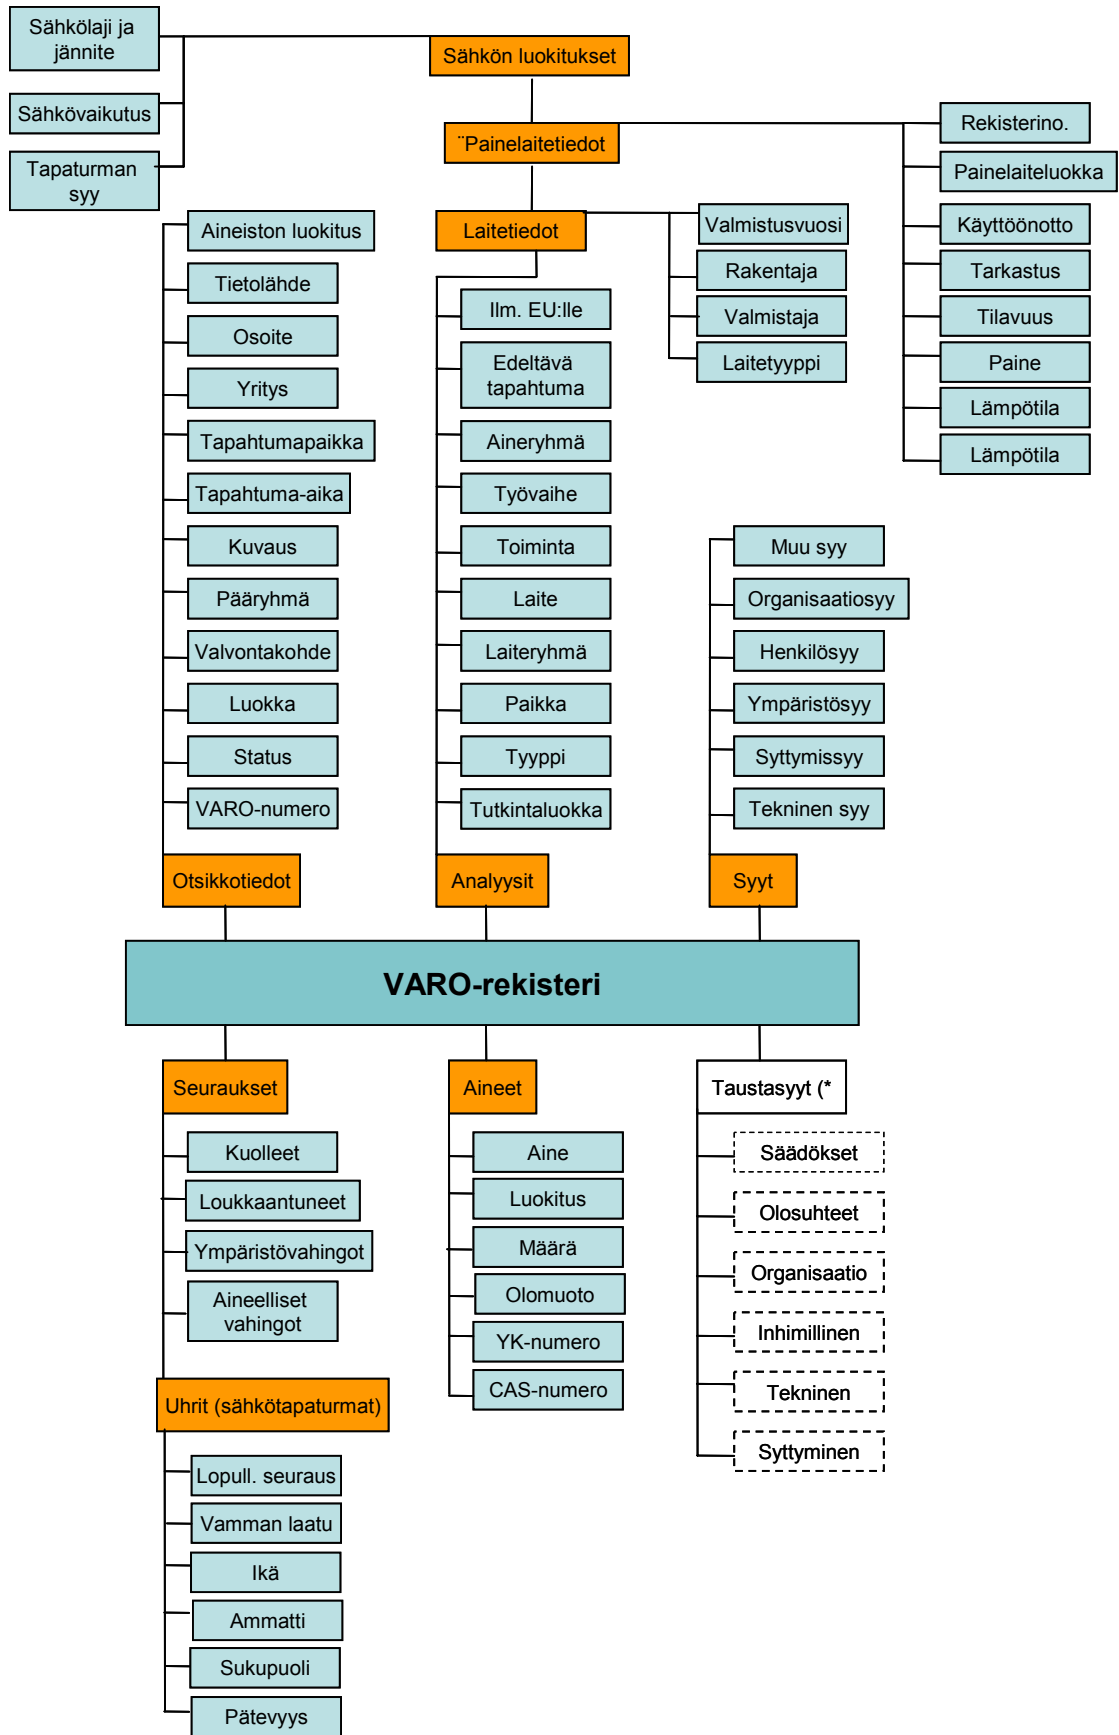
Sähkölaji ja jännite

Sähkövaikutus

Tapaturman syy

Sähkön luokitukset

¨Painelaitetiedot

Rekisterino.

Painelaiteluokka

Käyttöönotto

Tarkastus

Tilavuus

Paine

Lämpötila

Lämpötila

Laitetiedot

Valmistusvuosi

Rakentaja

Valmistaja

Laitetyyppi

Aineiston luokitus

Tietolähde

Osoite

Yritys

Tapahtumapaikka

Tapahtuma-aika

Kuvaus

Pääryhmä

Valvontakohde

Luokka

Status

VARO-numero

Otsikkotiedot

Ilm. EU:lle

Edeltävä tapahtuma

Aineryhmä

Työvaihe

Toiminta

Laite

Laiteryhmä

Paikka

Tyyppi

Tutkintaluokka

Analyysit

Muu syy

Organisaatiosyy

Henkilösyy

Ympäristösyy

Syttymissyy

Tekninen syy

Syyt

VARO-rekisteri

Seuraukset

Kuolleet

Loukkaantuneet

Ympäristövahingot

Aineelliset vahingot

Uhrit (sähkötapaturmat)

Lopull. seuraus

Vamman laatu

Ikä

Ammatti

Sukupuoli

Pätevyys

Aineet

Aine

Luokitus

Määrä

Olomuoto

YK-numero

CAS-numero

Taustasyyt (*

Säädökset

Olosuhteet

Organisaatio

Inhimillinen

Tekninen

Syttyminen